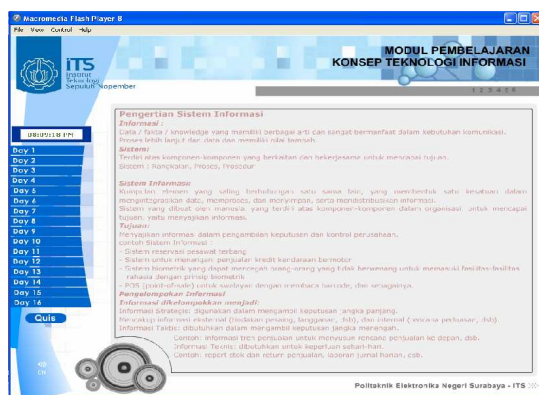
Macromedia Flash Player 8

File View Control Help

ITS
Institut Teknologi Sepuluh Nopember

MODUL PEMBELAJARAN
KONSEP TEKNOLOGI INFORMASI

1 2 3 4 5 6

08:09:18 PM

Day 1
Day 2
Day 3
Day 4
Day 5
Day 6
Day 7
Day 8
Day 9
Day 10
Day 11
Day 12
Day 13
Day 14
Day 15
Day 16

Quis

Pengertian Sistem Informasi

Informasi :
Data / fakta / knowledge yang memiliki berbagai arti dan sangat bermanfaat dalam kebutuhan komunikasi. Proses lebih lanjut dari data dan memiliki nilai tambah.

Sistem:
Terdiri atas komponen-komponen yang berkaitan dan bekerjasama untuk mencapai tujuan. Sistem : Rangkaian, Proses, Prosedur

Sistem Informasi:
Kumpulan elemen yang saling berhubungan satu sama lain, yang membentuk satu kesatuan dalam mengintegrasikan data, memproses, dan menyimpan, serta mendistribusikan informasi.
Sistem yang dibuat oleh manusia yang terdiri atas komponen-komponen dalam organisasi untuk mencapai tujuan yaitu menyajikan informasi.

Tujuan:
Menyajikan informasi dalam pengambilan keputusan dan kontrol perusahaan.
contoh Sistem Informasi :
- Sistem reservasi pesawat terbang
- Sistem untuk menangani penjualan kredit kendaraan bermotor
- Sistem biometrik yang dapat mencegah orang-orang yang tidak berwenang untuk memasuki fasilitas-fasilitas rahasia dengan prinsip biometrik
- POS (point-of-sale) untuk swalayan dengan membaca barcode, dan sebagainya.

Pengelompokan Informasi
Informasi dikelompokkan menjadi:
Informasi Strategis: digunakan dalam mengambil keputusan jangka panjang.
Mencakup informasi eksternal (tindakan pesaing, langganan, dsb), dan internal ( rencana perluasan, dsb)
Informasi Taktis: dibutuhkan dalam mengambil keputusan jangka menengah.
Contoh: informasi tren penjualan untuk menyusun rencana penjualan ke depan, dsb.
Informasi Teknis: dibutuhkan untuk keperluan operasional sehari-hari.
Contoh: report stok dan retur penjualan, laporan jumlah harian, dsb.

EN

Politeknik Elektronika Negeri Surabaya - ITS